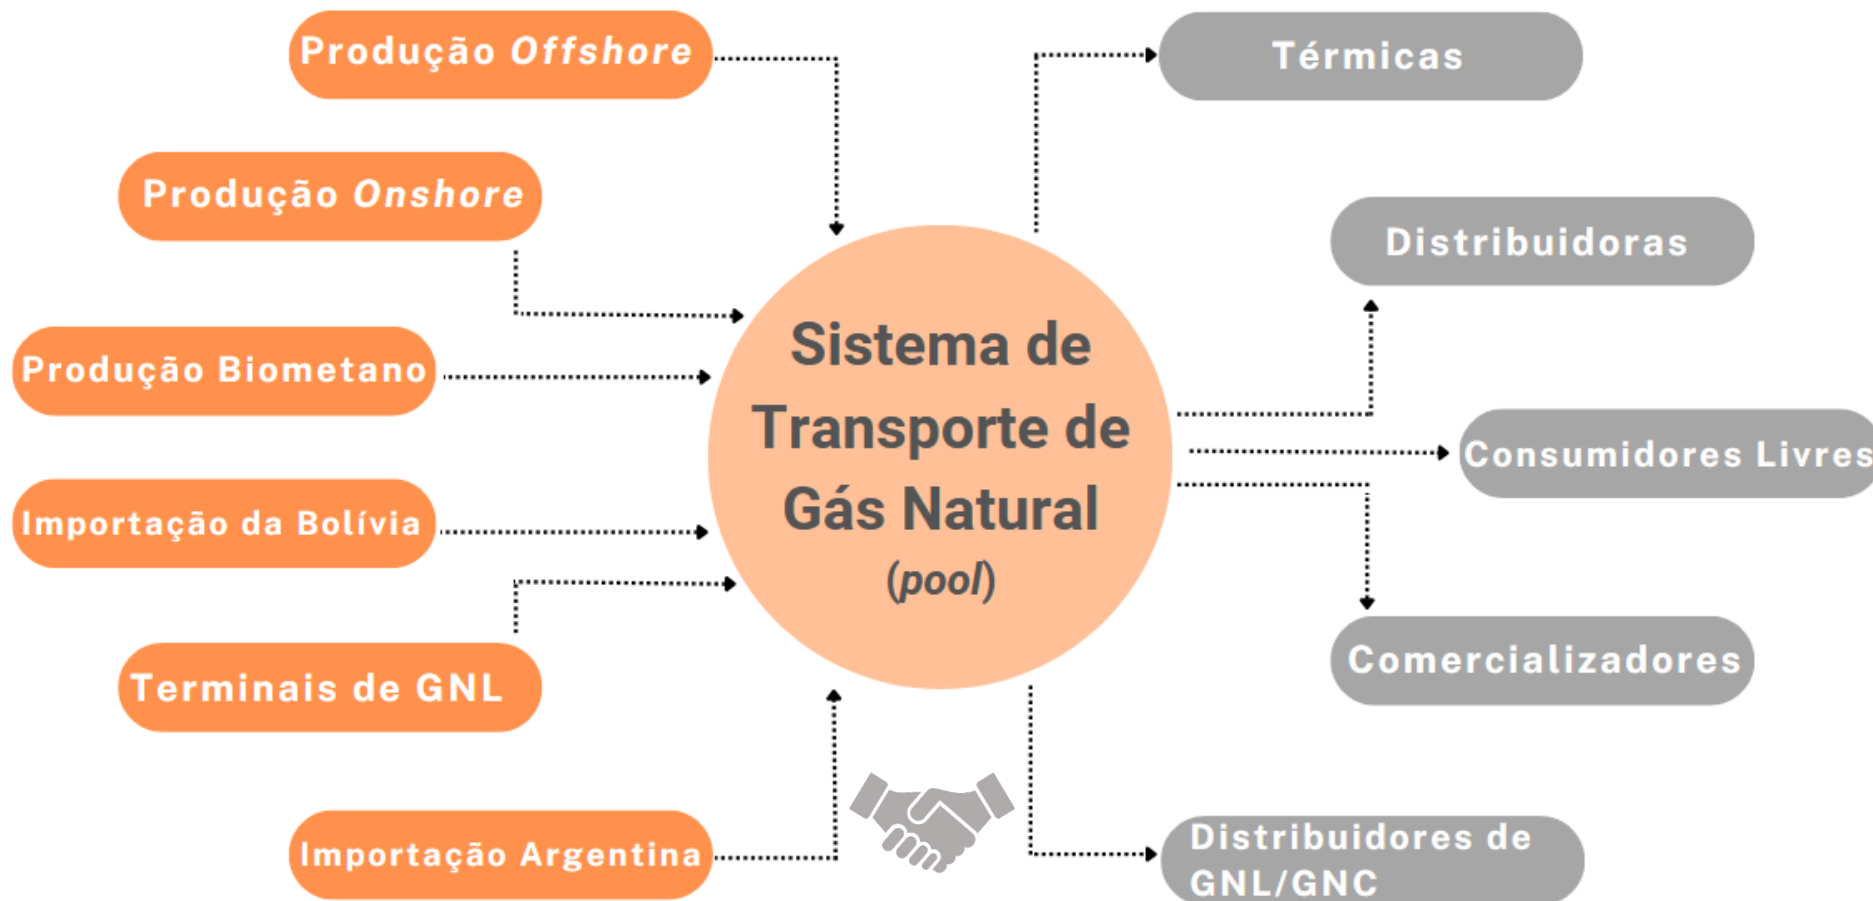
Produção *Offshore*

Produção *Onshore*

Produção Biometano

Importação da Bolívia

Terminais de GNL

Importação Argentina

Sistema de Transporte de Gás Natural (*pool*)

Térmicas

Distribuidoras

Consumidores Livres

Comercializadores

Distribuidores de GNL/GNC